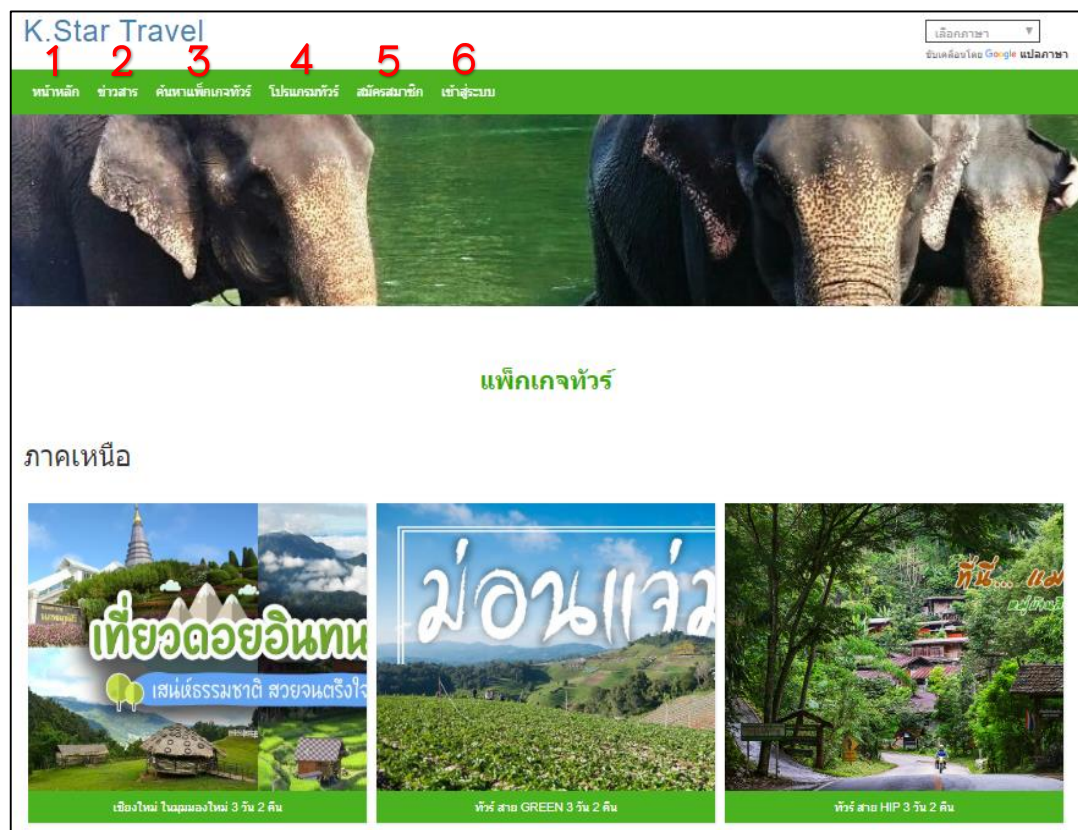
K.Star Travel

เลือกภาษา ▼
ขับเคลื่อนโดย Google แปลภาษา

1 หน้าหลัก
2 ข่าวสาร
3 ค้นหาแพ็กเกจทัวร์
4 โปรแกรมทัวร์
5 สมัครสมาชิก
6 เข้าสู่ระบบ

แพ็กเกจทัวร์

ภาคเหนือ

เที่ยวดอยอินทน
เสน่ห์ธรรมชาติ สวยจนตรึงใจ
เชียงใหม่ ในมุมมองใหม่ 3 วัน 2 คืน

ม่อนแจ่ม
ทัวร์ สาย GREEN 3 วัน 2 คืน

ที่นี่... แม
ทัวร์ สาย HIP 3 วัน 2 คืน